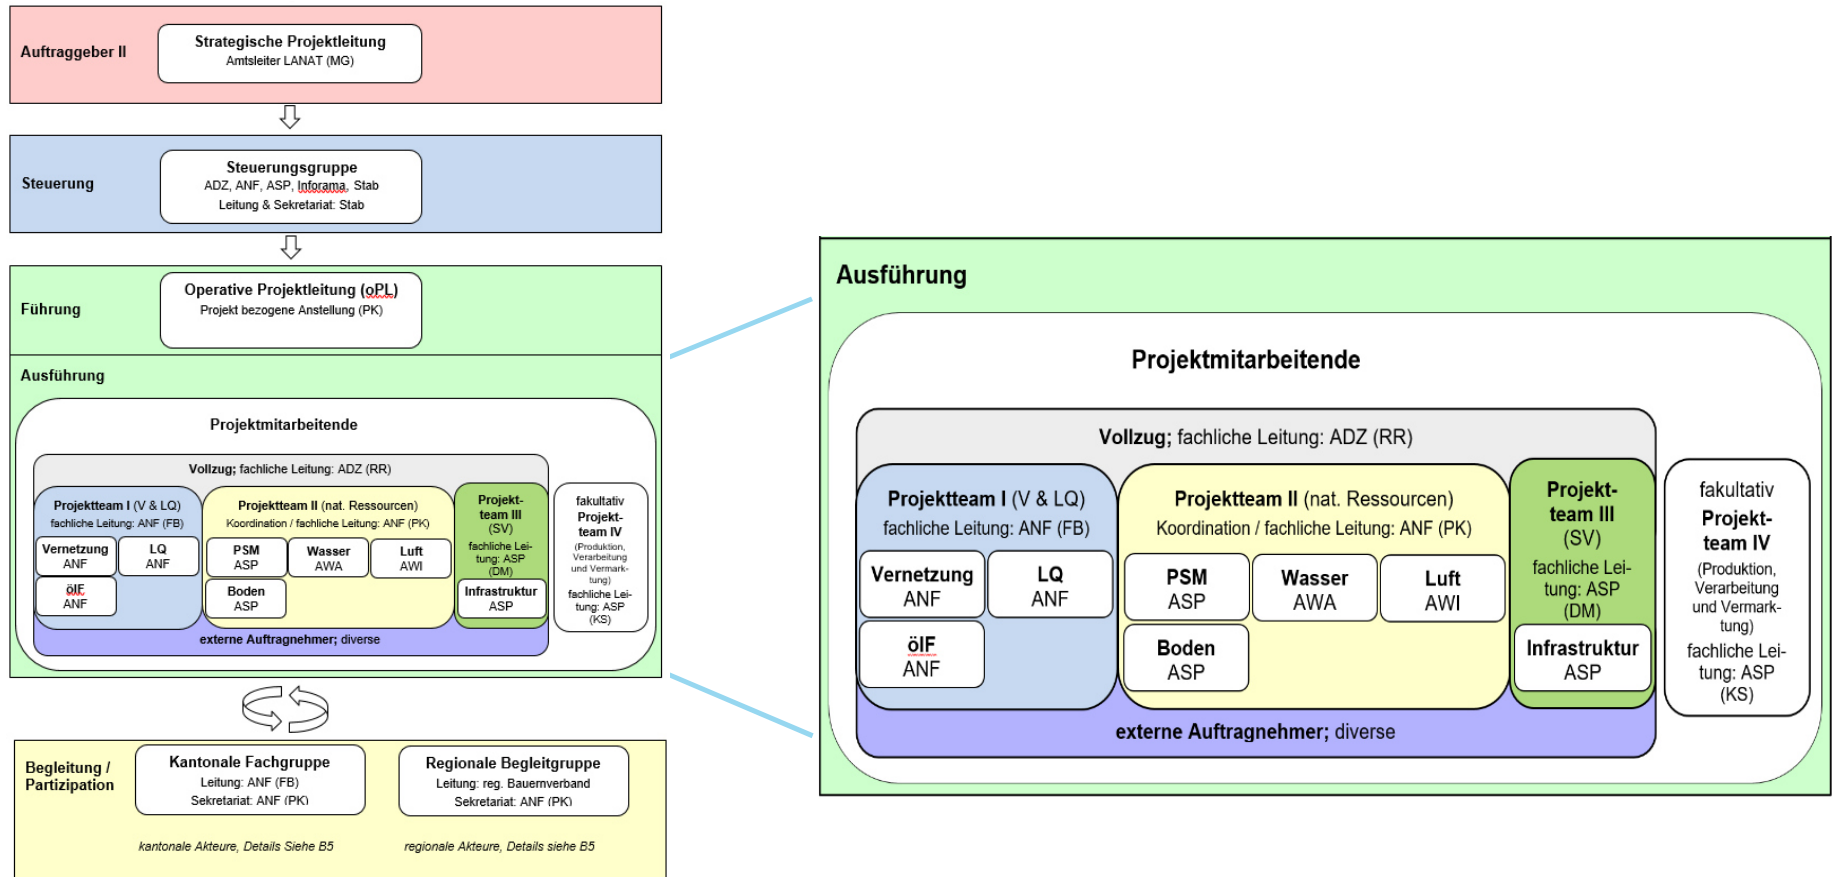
Auftraggeber II

Strategische Projektleitung
Amtsleiter LANAT (MG)

Steuerung

Steuerungsgruppe
ADZ, ANF, ASP, Inforama, Stab
Leitung & Sekretariat: Stab

Führung

Operative Projektleitung (oPL)
Projekt bezogene Anstellung (PK)

Ausführung

Projektmitarbeitende

Vollzug; fachliche Leitung: ADZ (RR)

Projektteam I (V & LQ)
fachliche Leitung: ANF (FB)

Vernetzung ANF

LQ ANF

öIF ANF

Projektteam II (nat. Ressourcen)
Koordination / fachliche Leitung: ANF (PK)

PSM ASP

Wasser AWA

Luft AWI

Boden ASP

Projektteam III (SV)
fachliche Leitung: ASP (DM)

Infrastruktur ASP

fakultativ Projektteam IV
(Produktion, Verarbeitung und Vermarktung)
fachliche Leitung: ASP (KS)

externe Auftragnehmer; diverse

Begleitung / Partizipation

Kantonale Fachgruppe
Leitung: ANF (FB)
Sekretariat: ANF (PK)

Regionale Begleitgruppe
Leitung: reg. Bauernverband
Sekretariat: ANF (PK)

kantonale Akteure, Details Siehe B5

regionale Akteure, Details siehe B5

Ausführung

Projektmitarbeitende

Vollzug; fachliche Leitung: ADZ (RR)

Projektteam I (V & LQ)
fachliche Leitung: ANF (FB)

Vernetzung ANF

LQ ANF

öIF ANF

Projektteam II (nat. Ressourcen)
Koordination / fachliche Leitung: ANF (PK)

PSM ASP

Wasser AWA

Luft AWI

Boden ASP

Projektteam III (SV)
fachliche Leitung: ASP (DM)

Infrastruktur ASP

fakultativ Projektteam IV
(Produktion, Verarbeitung und Vermarktung)
fachliche Leitung: ASP (KS)

externe Auftragnehmer; diverse